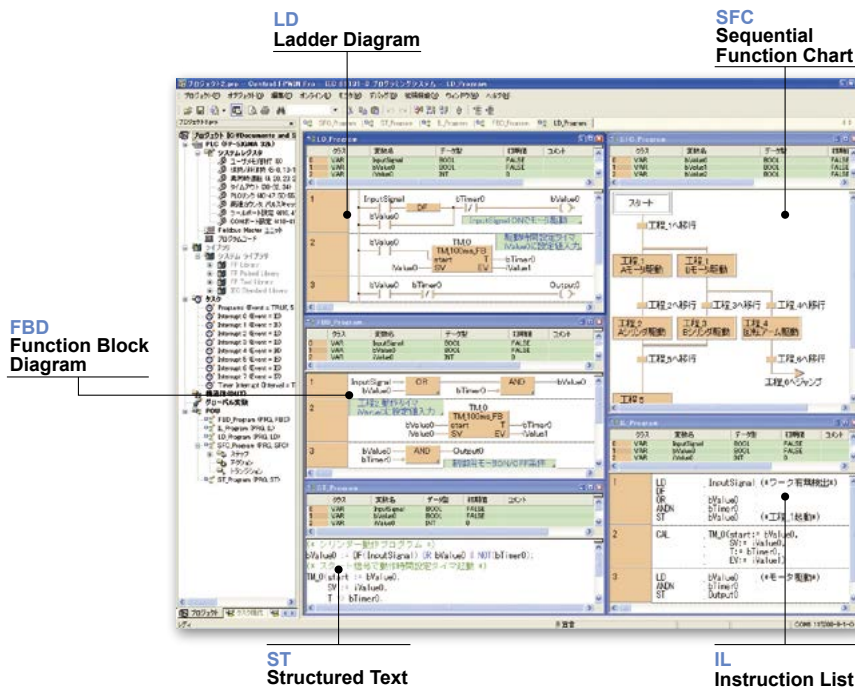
LD
Ladder Diagram

SFC
Sequential Function Chart

FBD
Function Block Diagram

ST
Structured Text

IL
Instruction List

スタート
工程1へ移行
工程1 Aモータ駆動
工程1 Bモータ駆動
工程2へ移行
工程3へ移行
工程4へ移行
工程2 Aシリンダ駆動
工程3 Bシリンダ駆動
工程4 搬送アーム駆動
工程6へ移行
工程5へ移行
工程6へジャンプ
工程5

InputSignal
bValue0
DF
bTimer0
InputSignal ONでモータ駆動
TM_100ms_FB
start
SV
T
EV
iValue0
iValue1
Output0

OR
AND
bValue0
bTimer0

LD InputSignal
OR bValue0
ANDN bTimer0
ST bValue0
CAL TM_0(start:= bValue0, SV:= iValue0, T:= bTimer0, EV:= iValue1)
LD bValue0
ANDN bTimer0
ST Output0

bValue0 := DF(InputSignal) OR bValue0 AND NOT(bTimer0);
TM_0(start := bValue0,
SV := iValue0,
T := bTimer0,

VAR InputSignal BOOL FALSE
VAR bValue0 BOOL FALSE
VAR iValue0 INT 0